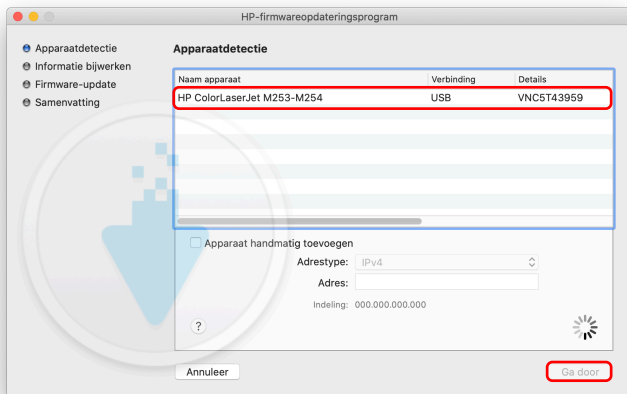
HP-firmwareopdateringsprogram

Apparaatdetectie
Informatie bijwerken
Firmware-update
Samenvatting

Apparaatdetectie

| Naam apparaat | Verbinding | Details |
|---|---|---|
| HP ColorLaserJet M253-M254 | USB | VNC5T43959 |

Apparaat handmatig toevoegen
Adrestype: IPv4
Adres:
Indeling: 000.000.000.000
?

Annuleer
Ga door